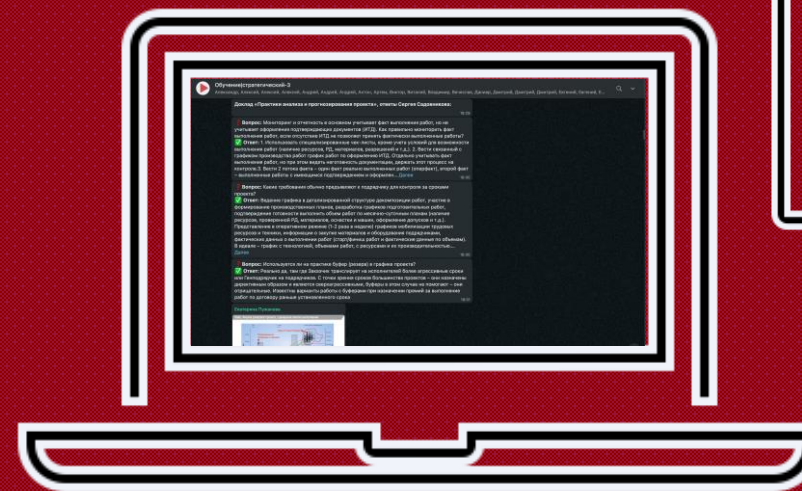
Обучение|стратегический-3

Александр, Алексей, Алексей, Алексей, Андрей, Андрей, Андрей, Антон, Артем, Виктор, Виталий, Владимир, Вячеслав, Денис, Дмитрий, Дмитрий, Дмитрий, Евгений, Евгений, Евгений, К...

Доклад «Практики анализа и прогнозирования проекта», ответы Сергея Садовникова:

Вопрос: Мониторинг и отчетность в основном учитывают факт выполнения работ, но не учитывают оформление подтверждающих документов (ИТД). Как правильно мониторить факт выполнения работ, если отсутствие ИТД не позволяет принять фактическое выполнение работы?
Ответ: 1. Использовать специализированные чек-листы, кроме учета условий для возможности выполнения работ (наличие ресурсов, РД, материалов, разрешений и т.д.). 2. Вести связанный с графиком производства работ график работ по оформлению ИТД. Отдельно учитывать факт выполнения работ, но при этом видеть нагляднось документации, держать этот процесс на контроле.3. Вести 2 потока факта – один факт реально выполненных работ (опережает), второй факт – выполненные работы с имеющимся подтверждением и оформлен... Далее

Вопрос: Какие требования обычно предъявляют к подрядчику для контроля за сроками проекта?
Ответ: Ведение графика в детализированной структуре декомпозиции работ, участие в формировании производственных планов, разработка графиков подготовительных работ, подтверждение готовности выполнить объем работ по месячно-суточным планам (наличие ресурсов, проверенной РД, материалов, оснастки и машин, оформлении допусков и т.д.). Предоставление в оперативном режиме (1-2 раза в неделю) графиков мобилизации трудовых ресурсов и техники, информации о закупке материалов и оборудования подрядчиками, фактических данных о выполнении работ (старт/финиш работ и фактические данные по объемам). В идеале – график с технологией, объемами работ, с ресурсами и их производительностью....
Далее

Вопрос: Используется ли на практике буфер (резерв) в графике проекта?
Ответ: Реально да, там где Заказчик транслирует на исполнителей более агрессивные сроки или Генподрядчик на подрядчиков. С точки зрения сроков большинства проектов – они назначены директивным образом и являются сверхагрессивными, буферы в этом случае не помогают – они отрицательные. Известны варианты работы с буферами при назначении премий за выполнение работ по договору раньше установленного срока.

Екатерина Романова